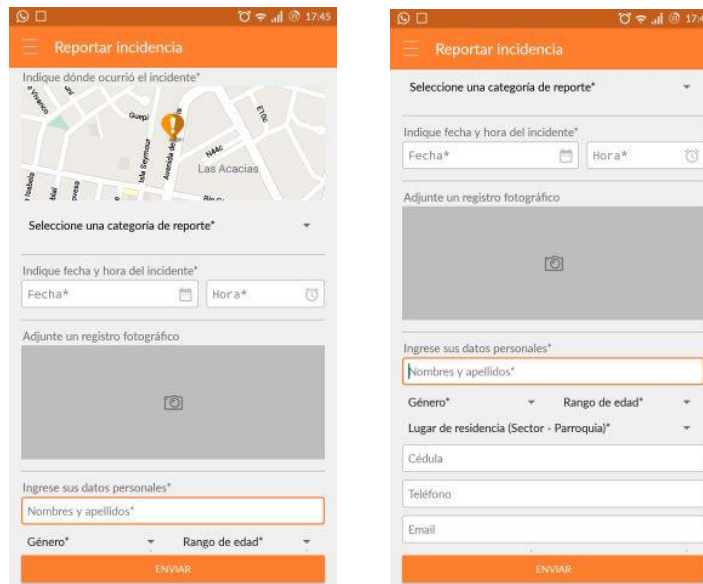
17:45

Reportar incidencia

Indique dónde ocurrió el incidente*

Guepi
Avenida de
Seymour
NAAc
Las Acacias

Seleccione una categoría de reporte*

Indique fecha y hora del incidente*

Fecha*

Hora*

Adjunte un registro fotográfico

Ingrese sus datos personales*

Nombres y apellidos*

Género*

Rango de edad*

ENVIAR

17:4

Reportar incidencia

Seleccione una categoría de reporte*

Indique fecha y hora del incidente*

Fecha*

Hora*

Adjunte un registro fotográfico

Ingrese sus datos personales*

Nombres y apellidos*

Género*

Rango de edad*

Lugar de residencia (Sector - Parroquia)*

Cédula

Teléfono

Email

ENVIAR